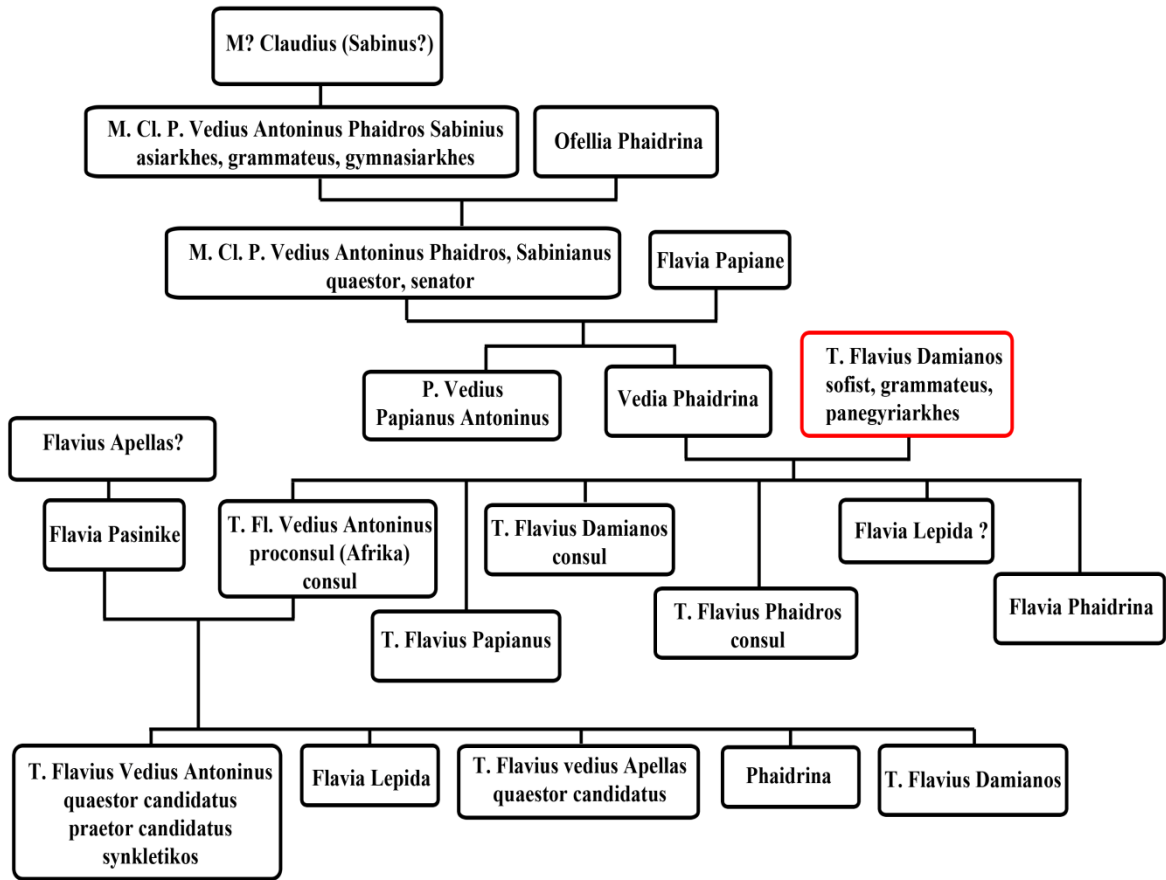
M? Claudius (Sabinus?)

M. Cl. P. Vedius Antoninus Phaidros Sabinius asiarkhes, grammateus, gymnasiarkhes

Ofellia Phaidrina

M. Cl. P. Vedius Antoninus Phaidros, Sabinianus quaestor, senator

Flavia Papiane

P. Vedius Papianus Antoninus

Vedia Phaidrina

T. Flavius Damianos sofist, grammateus, panegyriarkhes

Flavius Apellas?

Flavia Pasinike

T. Fl. Vedius Antoninus proconsul (Afrika) consul

T. Flavius Papianus

T. Flavius Damianos consul

T. Flavius Phaidros consul

Flavia Lepida ?

Flavia Phaidrina

T. Flavius Vedius Antoninus quaestor candidatus praetor candidatus synkletikos

Flavia Lepida

T. Flavius vedius Apellas quaestor candidatus

Phaidrina

T. Flavius Damianos